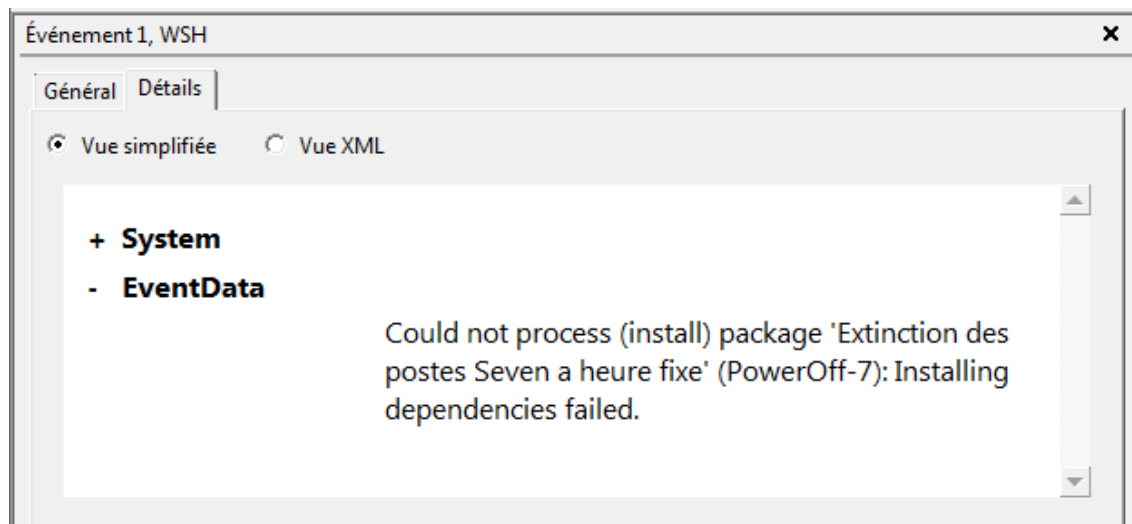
Événement 1, WSH
×

Général Détails

Vue simplifiée Vue XML

+ System

- EventData

Could not process (install) package 'Extinction des postes Seven a heure fixe' (PowerOff-7): Installing dependencies failed.